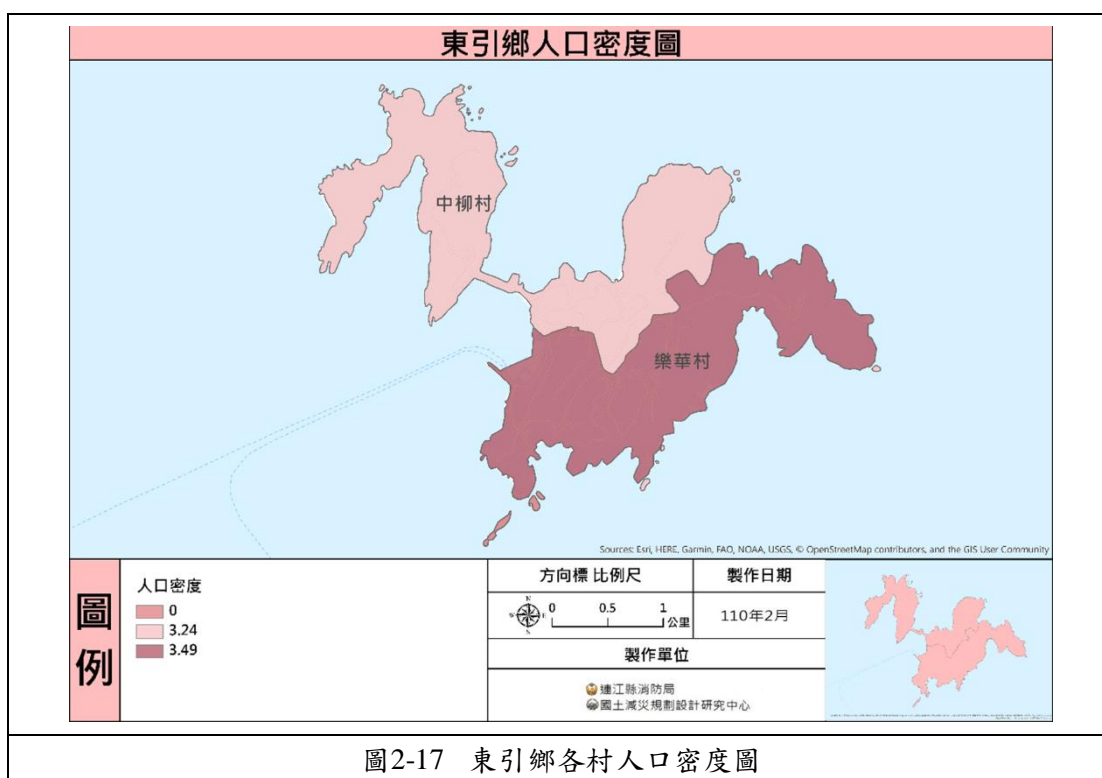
東引鄉人口密度圖

中柳村

樂華村

Sources: Esri, HERE, Garmin, FAO, NOAA, USGS, © OpenStreetMap contributors, and the GIS User Community

圖例

人口密度
0
3.24
3.49

方向標 比例尺

N S W E

0 0.5 1 公里

製作日期

110年2月

製作單位

連江縣消防局
國土減災規劃設計研究中心

圖2-17 東引鄉各村人口密度圖